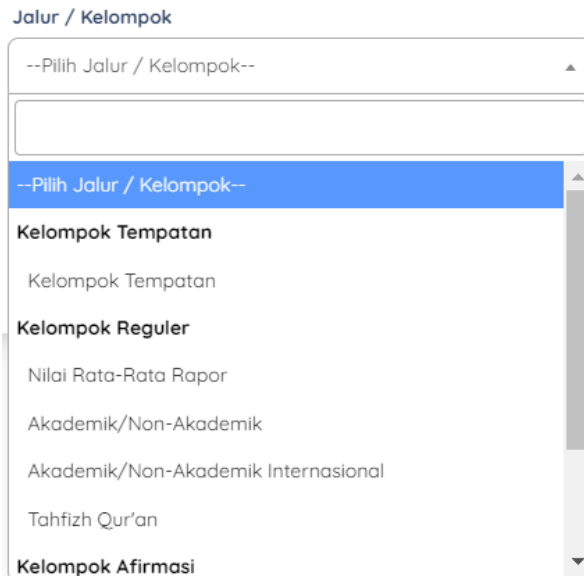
Jalur / Kelompok

--Pilih Jalur / Kelompok--

--Pilih Jalur / Kelompok--

Kelompok Tempatan

Kelompok Tempatan

Kelompok Reguler

Nilai Rata-Rata Rapor

Akademik/Non-Akademik

Akademik/Non-Akademik Internasional

Tahfizh Qur'an

Kelompok Afirmasi